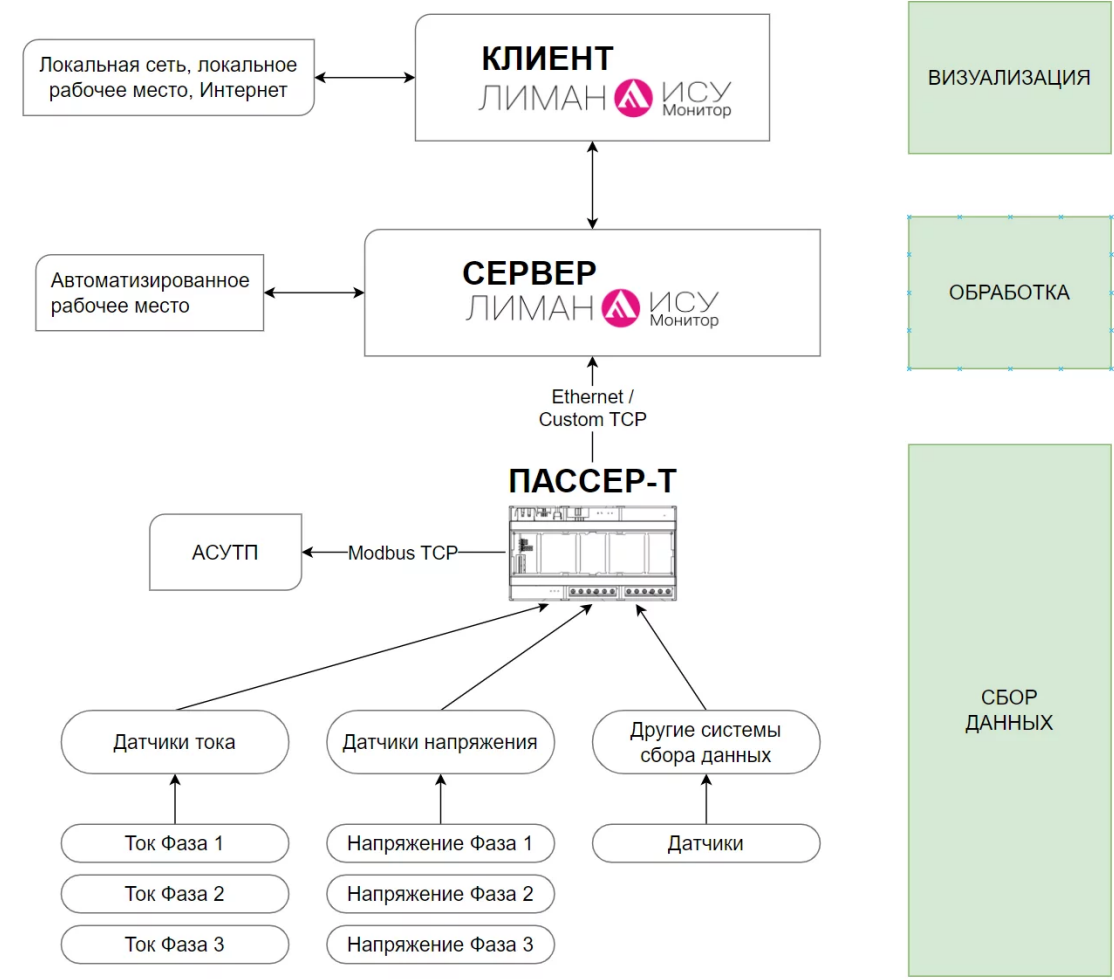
Локальная сеть, локальное рабочее место, Интернет

КЛИЕНТ
ЛИМАН ИСУ Монитор

ВИЗУАЛИЗАЦИЯ

Автоматизированное рабочее место

СЕРВЕР
ЛИМАН ИСУ Монитор

ОБРАБОТКА

Ethernet / Custom TCP

ПАССЕР-Т

АСУТП

Modbus TCP

СБОР ДАННЫХ

Датчики тока

Датчики напряжения

Другие системы сбора данных

Ток Фаза 1

Ток Фаза 2

Ток Фаза 3

Напряжение Фаза 1

Напряжение Фаза 2

Напряжение Фаза 3

Датчики